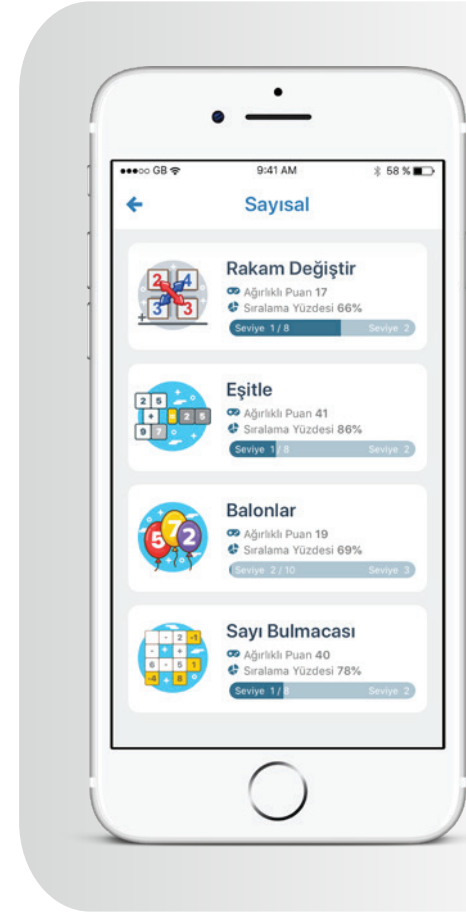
●●●○○ GB 9:41 AM 58 %

Sayısal

Rakam Değiştir
Ağırlıklı Puan 17
Sıralama Yüzdesi 66%
Seviye 1 / 8 Seviye 2

Eşitle
Ağırlıklı Puan 41
Sıralama Yüzdesi 86%
Seviye 1 / 8 Seviye 2

Balonlar
Ağırlıklı Puan 19
Sıralama Yüzdesi 69%
Seviye 2 / 10 Seviye 3

Sayı Bulmacası
Ağırlıklı Puan 40
Sıralama Yüzdesi 78%
Seviye 1 / 8 Seviye 2